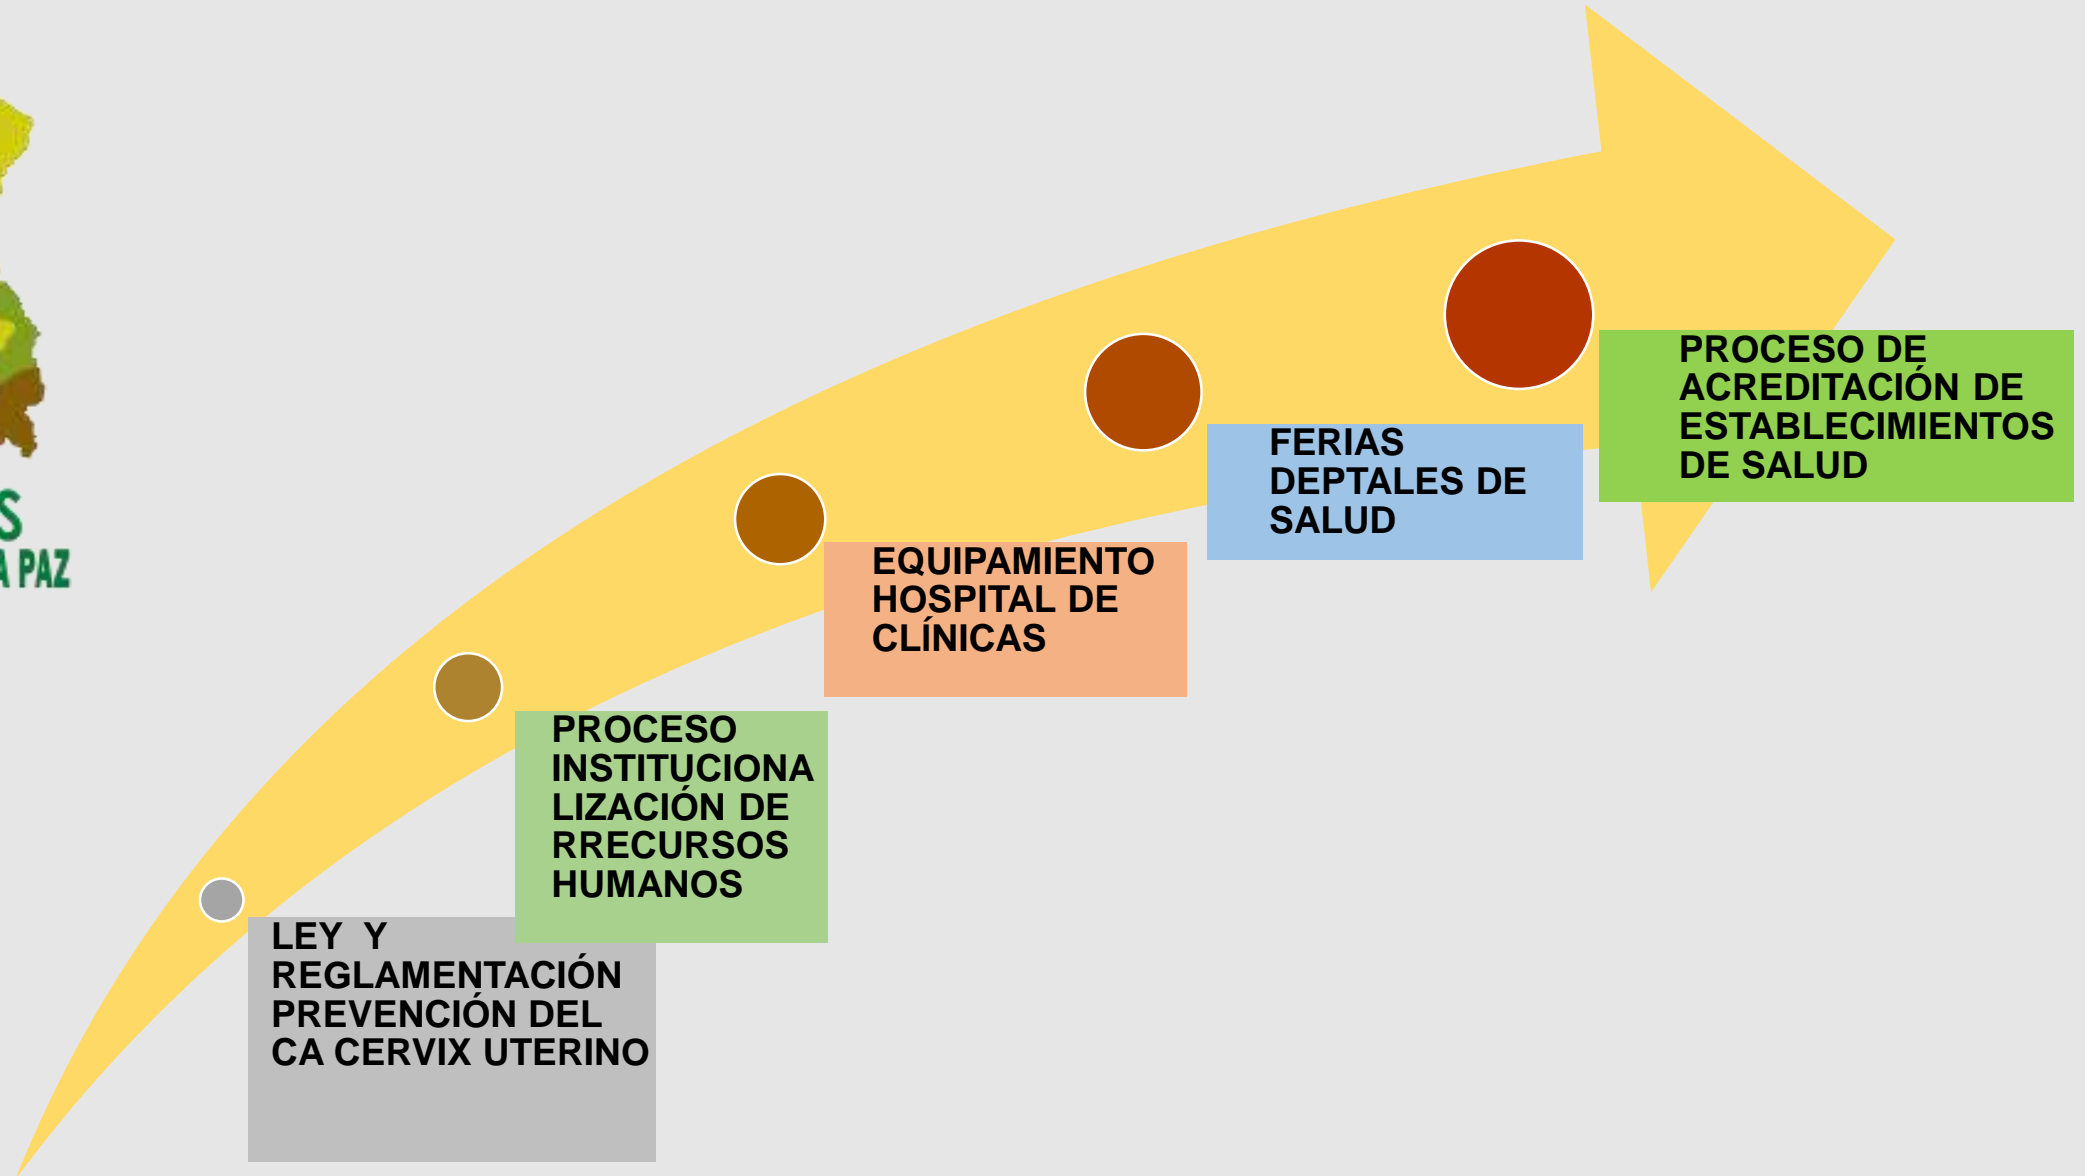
S
A PAZ

LEY Y REGLAMENTACIÓN PREVENCIÓN DEL CA CERVIX UTERINO

PROCESO INSTITUCIONALIZACIÓN DE RRECURSOS HUMANOS

EQUIPAMIENTO HOSPITAL DE CLÍNICAS

FERIAS DEPTALES DE SALUD

PROCESO DE ACREDITACIÓN DE ESTABLECIMIENTOS DE SALUD